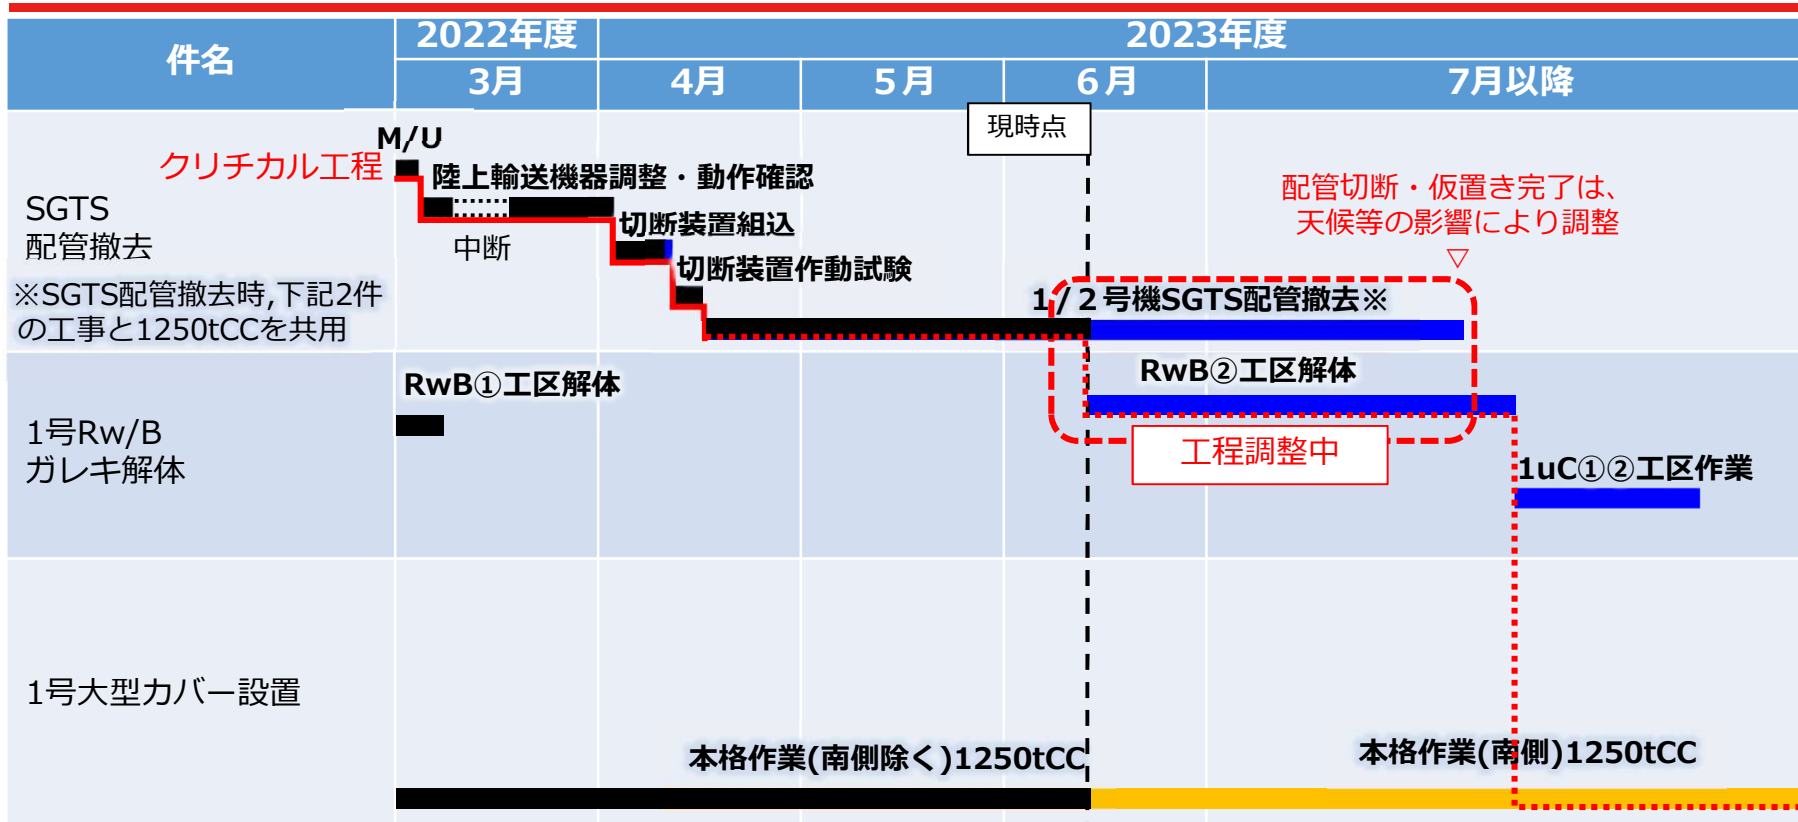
| 件名 | 2022年度 | 2023年度 | | | |
|---|---|---|---|---|---|
| | 3月 | 4月 | 5月 | 6月 | 7月以降 |

現時点

M/U

クリチカル工程

陸上輸送機器調整・動作確認

中断

切断装置組込

切断装置作動試験

SGTS
配管撤去

※SGTS配管撤去時,下記2件の工事と1250tCCを共用

配管切断・仮置き完了は、
天候等の影響により調整

▽

1/2号機SGTS配管撤去※

RwB①工区解体

RwB②工区解体

1号Rw/B
ガレキ解体

工程調整中

1uC①②工区作業

1号大型カバー設置

本格作業(南側除く)1250tCC

本格作業(南側)1250tCC